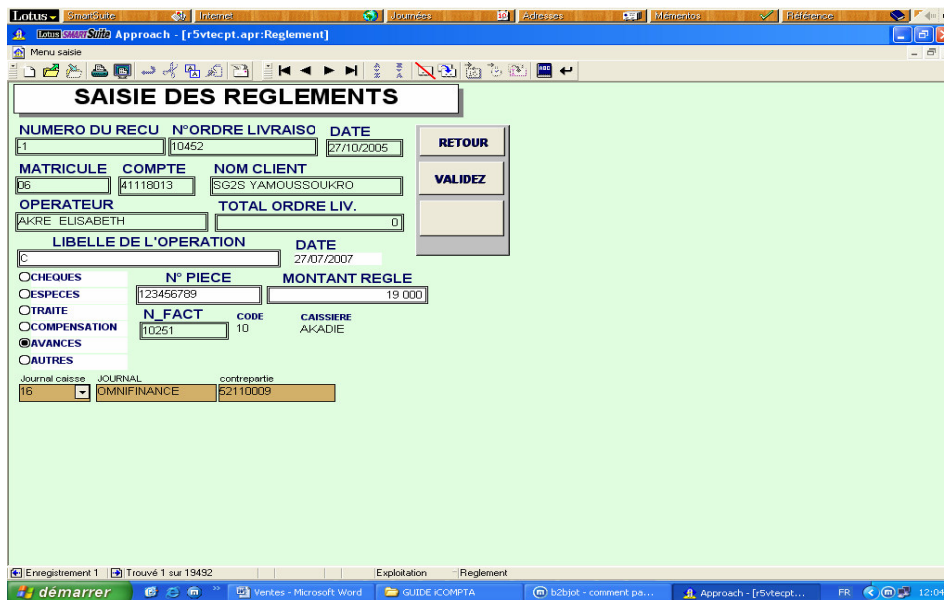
Lotus SmartSuite Internet Journées Adresses Mémentos Référence

Lotus SMARTSUITE Approach - [r5vtecpt.apr:Reglement]

Menu saisie

SAISIE DES REGLEMENTS

NUMERO DU RECU -1
N°ORDRE LIVRAISO 10452
DATE 27/10/2005

RETOUR

VALIDEZ

MATRICULE 06
COMPTE 41118013
NOM CLIENT SG2S YAMOUSSOUKRO

OPERATEUR AKRE ELISABETH
TOTAL ORDRE LIV. 0

LIBELLE DE L'OPERATION C
DATE 27/07/2007

CHEQUES
ESPECES
TRAITE
COMPENSATION
AVANCES
AUTRES

N° PIECE 123456789
MONTANT REGLE 19 000

N_FACT 10251
CODE 10
CAISSIERE AKADIE

Journal caisse 16
JOURNAL OMNIFINANCE
contrepartie 52110009

Enregistrement 1 Trouvé 1 sur 19492 Exploitation Reglement

démarrer Ventes - Microsoft Word GUIDE iCOMPTA b2bjot - comment pa... Approach - [r5vtecpt... FR 12:04